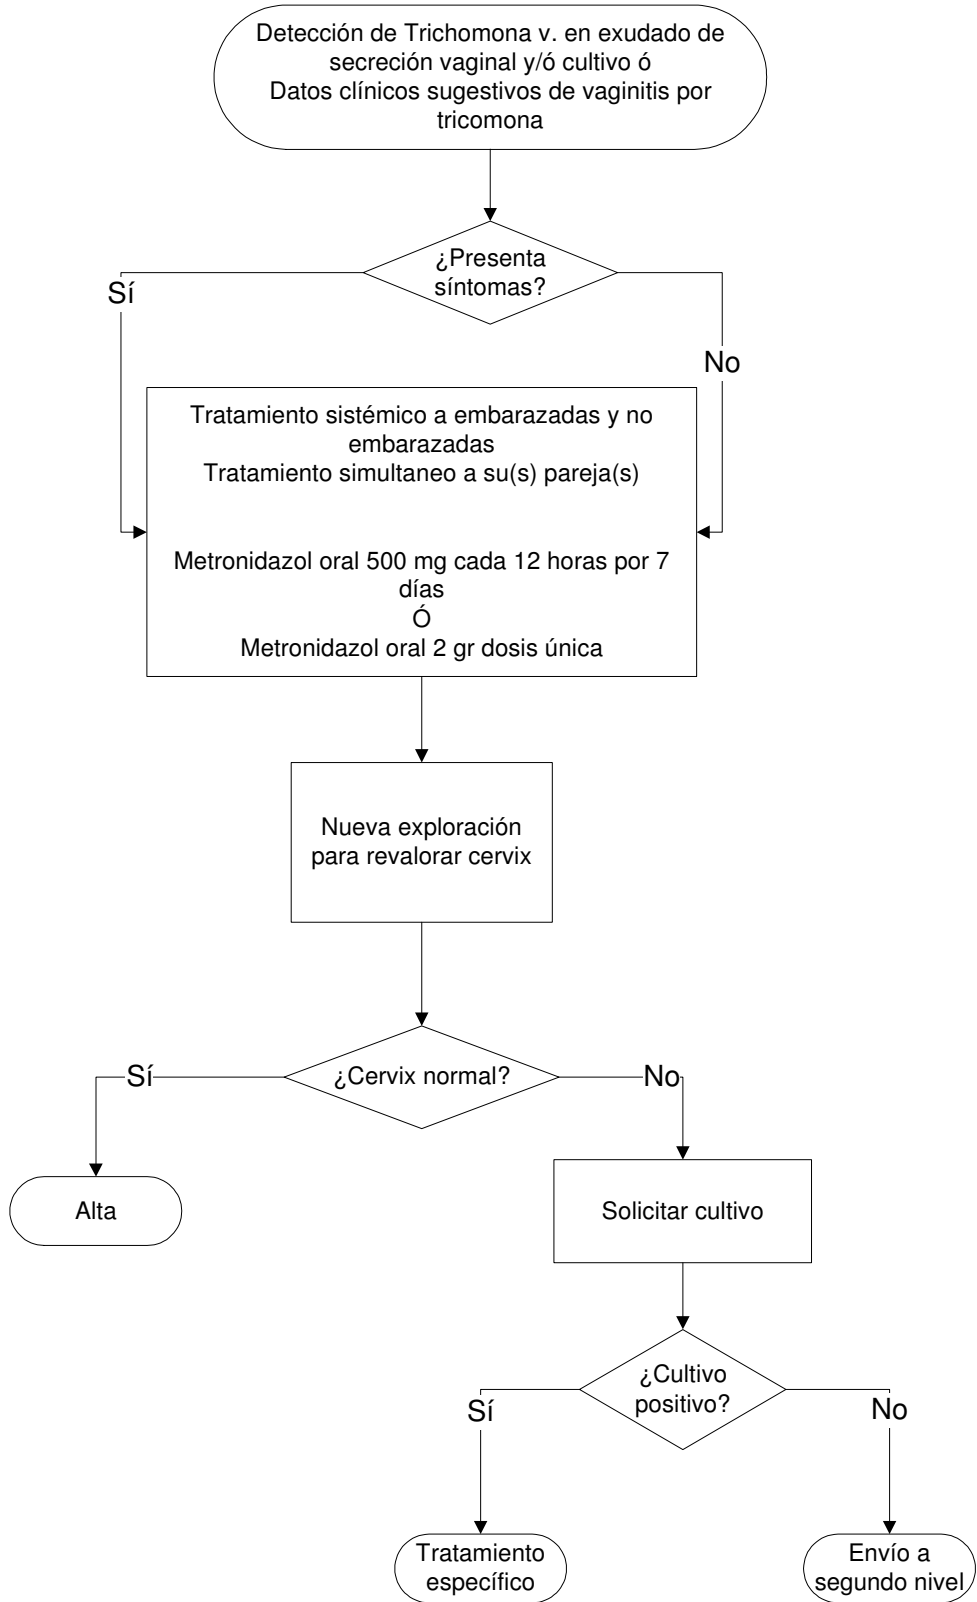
Detección de Trichomona v. en exudado de secreción vaginal y/ó cultivo ó
Datos clínicos sugestivos de vaginitis por tricomona

¿Presenta síntomas?

Sí

No

Tratamiento sistémico a embarazadas y no embarazadas
Tratamiento simultaneo a su(s) pareja(s)

Metronidazol oral 500 mg cada 12 horas por 7 días
Ó
Metronidazol oral 2 gr dosis única

Nueva exploración para revalorar cervix

¿Cervix normal?

Sí

No

Alta

Solicitar cultivo

¿Cultivo positivo?

Sí

No

Tratamiento específico

Envío a segundo nivel